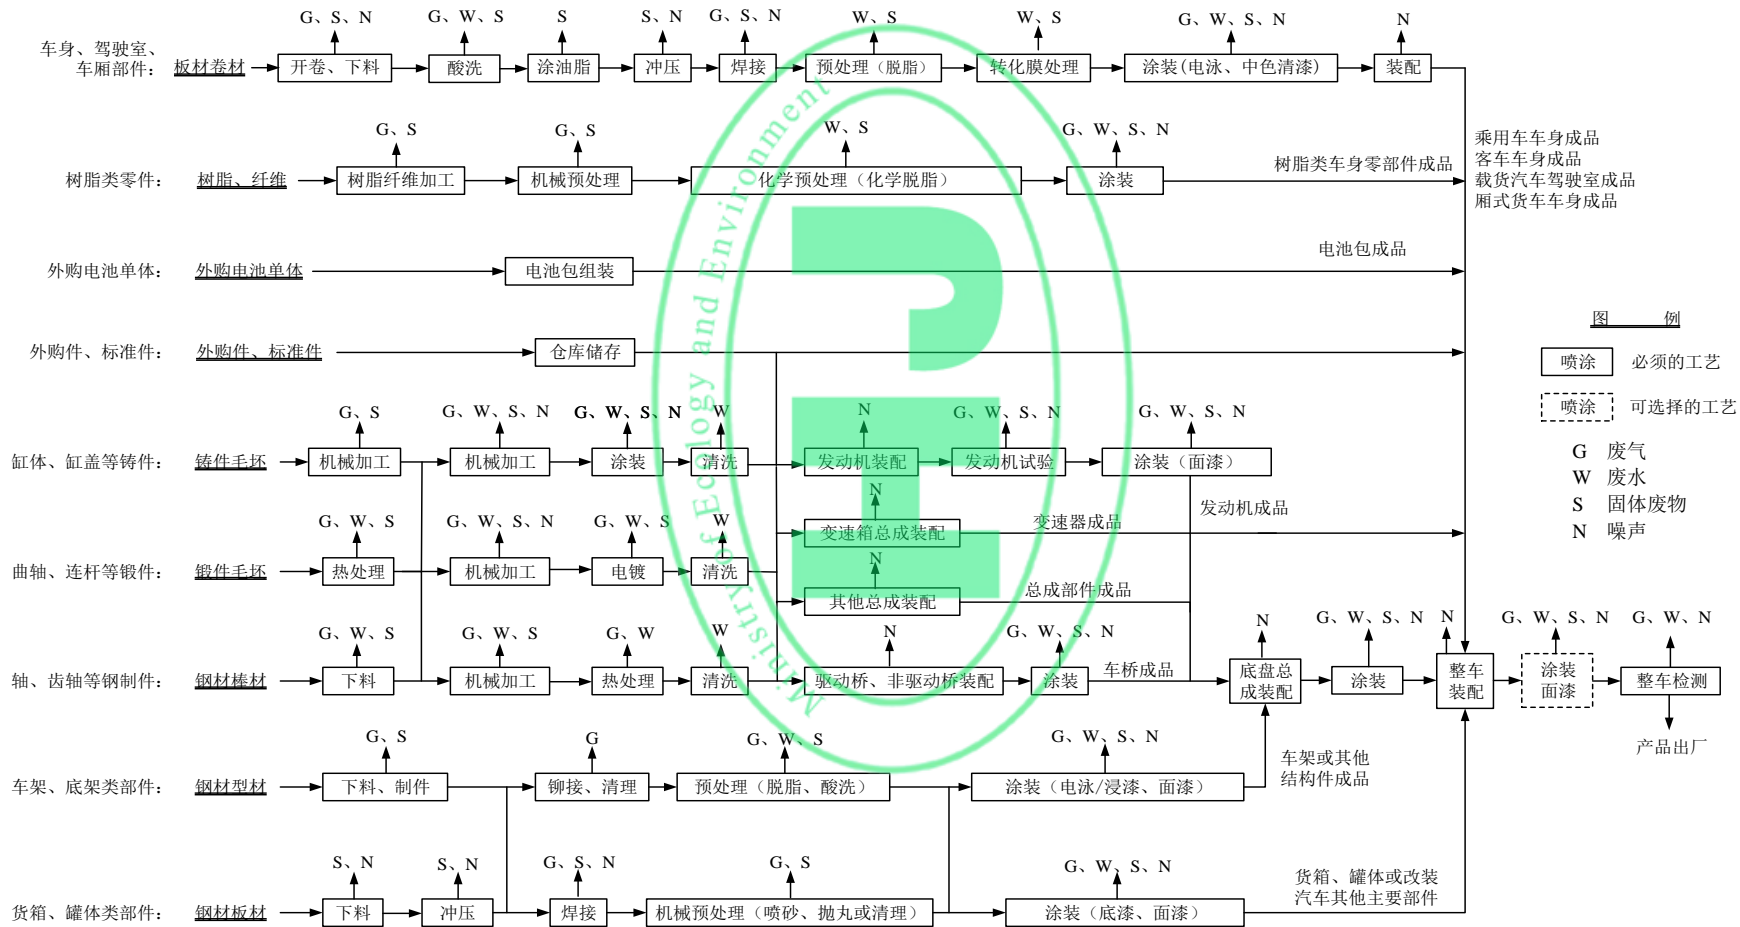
车身、驾驶室、车厢部件：板材卷材
G、S、N 开卷、下料
G、W、S 酸洗
S 涂油脂
S、N 冲压
G、S、N 焊接
W、S 预处理（脱脂）
W、S 转化膜处理
G、W、S、N 涂装（电泳、中色清漆）
N 装配

树脂类零件：树脂、纤维
G、S 树脂纤维加工
G、S 机械预处理
W、S 化学预处理（化学脱脂）
G、W、S、N 涂装
树脂类车身零部件成品

乘用车车身成品
客车车身成品
载货汽车驾驶室成品
厢式货车车身成品

外购电池单体：外购电池单体
电池包组装
电池包成品

外购件、标准件：外购件、标准件
仓库储存

图 例
喷涂 必须的工艺
喷涂 可选择的工艺
G 废气
W 废水
S 固体废物
N 噪声

缸体、缸盖等铸件：铸件毛坯
G、S 机械加工
G、W、S、N 机械加工
G、W、S、N 涂装
W 清洗
N 发动机装配
G、W、S、N 发动机试验
G、W、S、N 涂装（面漆）
发动机成品

N 变速箱总成装配
变速器成品
N 其他总成装配
总成部件成品

曲轴、连杆等锻件：锻件毛坯
G、W、S 热处理
G、W、S、N 机械加工
G、W、S 电镀
W 清洗

轴、齿轮等钢制件：钢材棒材
G、W、S 下料
G、W、S 机械加工
G、W 热处理
W 清洗
N 驱动桥、非驱动桥装配
G、W、S、N 涂装
车桥成品
N 底盘总成装配
G、W、S、N 涂装
N 整车装配
G、W、S、N 涂装面漆
G、W、N 整车检测
产品出厂

车架、底架类部件：钢材型材
G、S 下料、制件
G 铆接、清理
G、W、S 预处理（脱脂、酸洗）
G、W、S、N 涂装（电泳/浸漆、面漆）
车架或其他结构件成品

货箱、罐体类部件：钢材板材
S、N 下料
S、N 冲压
G、S、N 焊接
G、S 机械预处理（喷砂、抛丸或清理）
G、W、S、N 涂装（底漆、面漆）
货箱、罐体或改装汽车其他主要部件

Ministry of Ecology and Environment